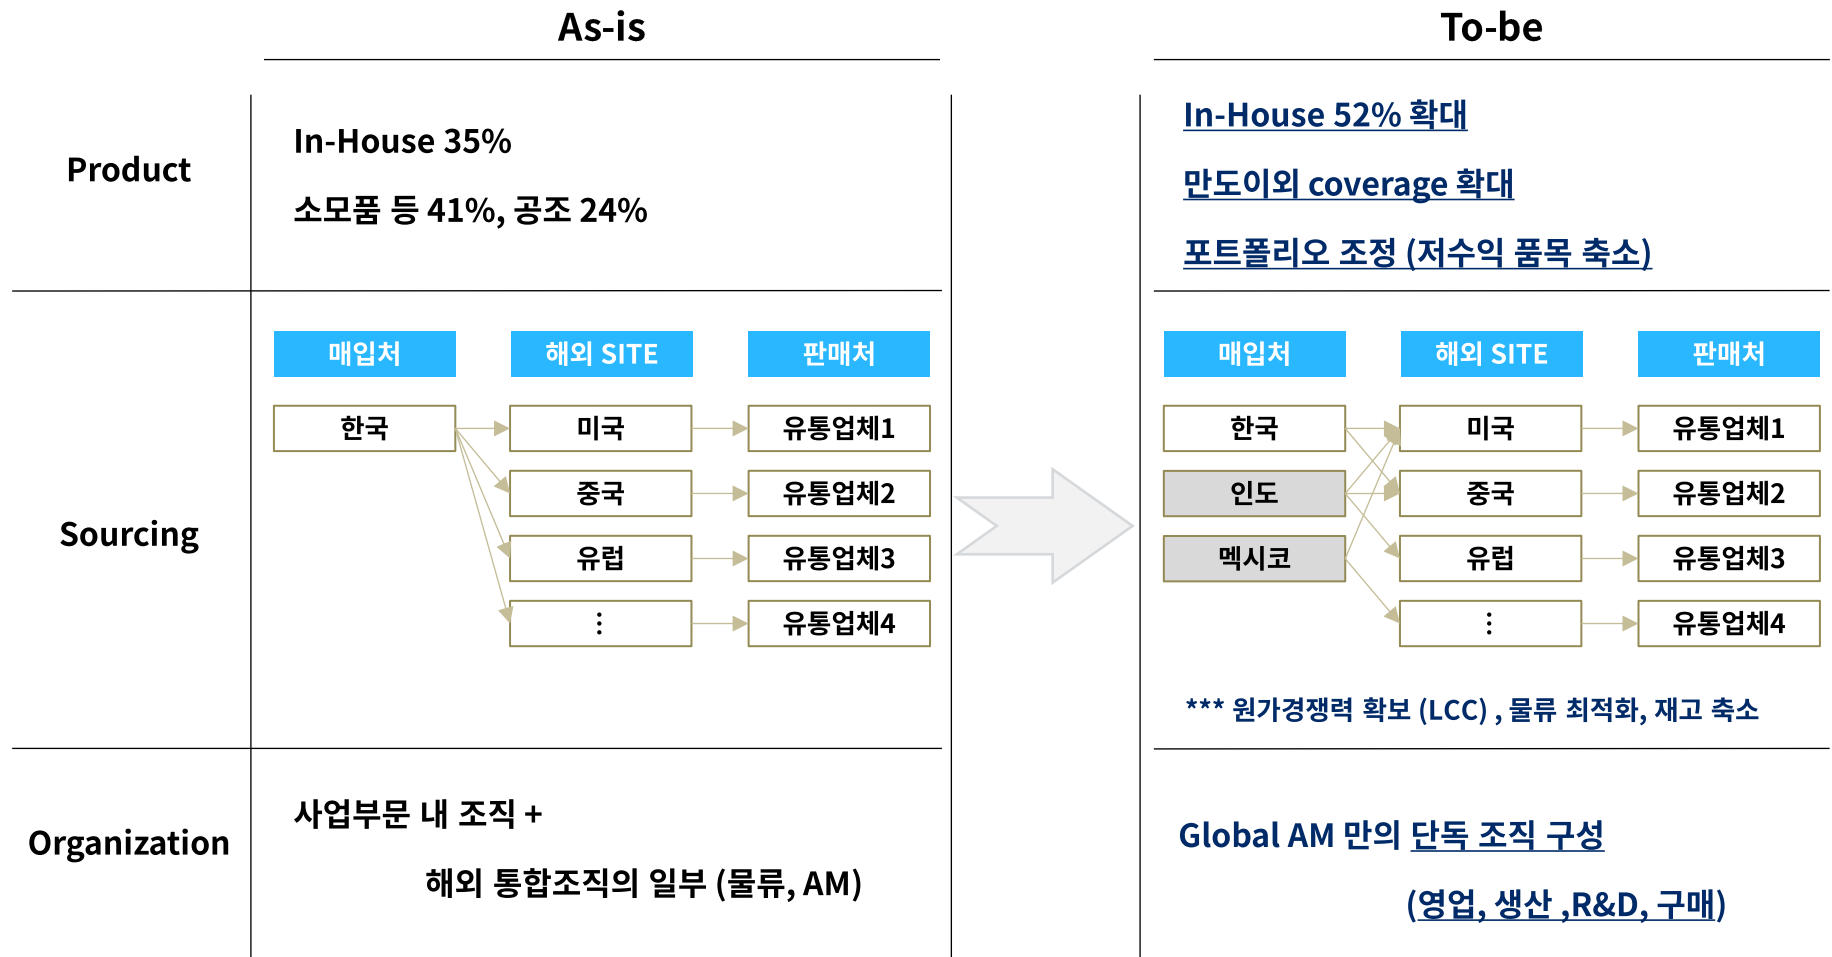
As-is

To-be

Product

In-House 35%

소모품 등 41%, 공조 24%

In-House 52% 확대

만도이외 coverage 확대

포트폴리오 조정 (저수익 품목 축소)

Sourcing

| 매입처 | 해외 SITE | 판매처 |
|---|---|---|
| 한국 | 미국 | 유통업체1 |
| | 중국 | 유통업체2 |
| | 유럽 | 유통업체3 |
| | ⋮ | 유통업체4 |

| 매입처 | 해외 SITE | 판매처 |
|---|---|---|
| 한국 | 미국 | 유통업체1 |
| 인도 | 중국 | 유통업체2 |
| 멕시코 | 유럽 | 유통업체3 |
| | ⋮ | 유통업체4 |

*** 원가경쟁력 확보 (LCC) , 물류 최적화, 재고 축소

Organization

사업부문 내 조직 +

해외 통합조직의 일부 (물류, AM)

Global AM 만의 단독 조직 구성

(영업, 생산 ,R&D, 구매)